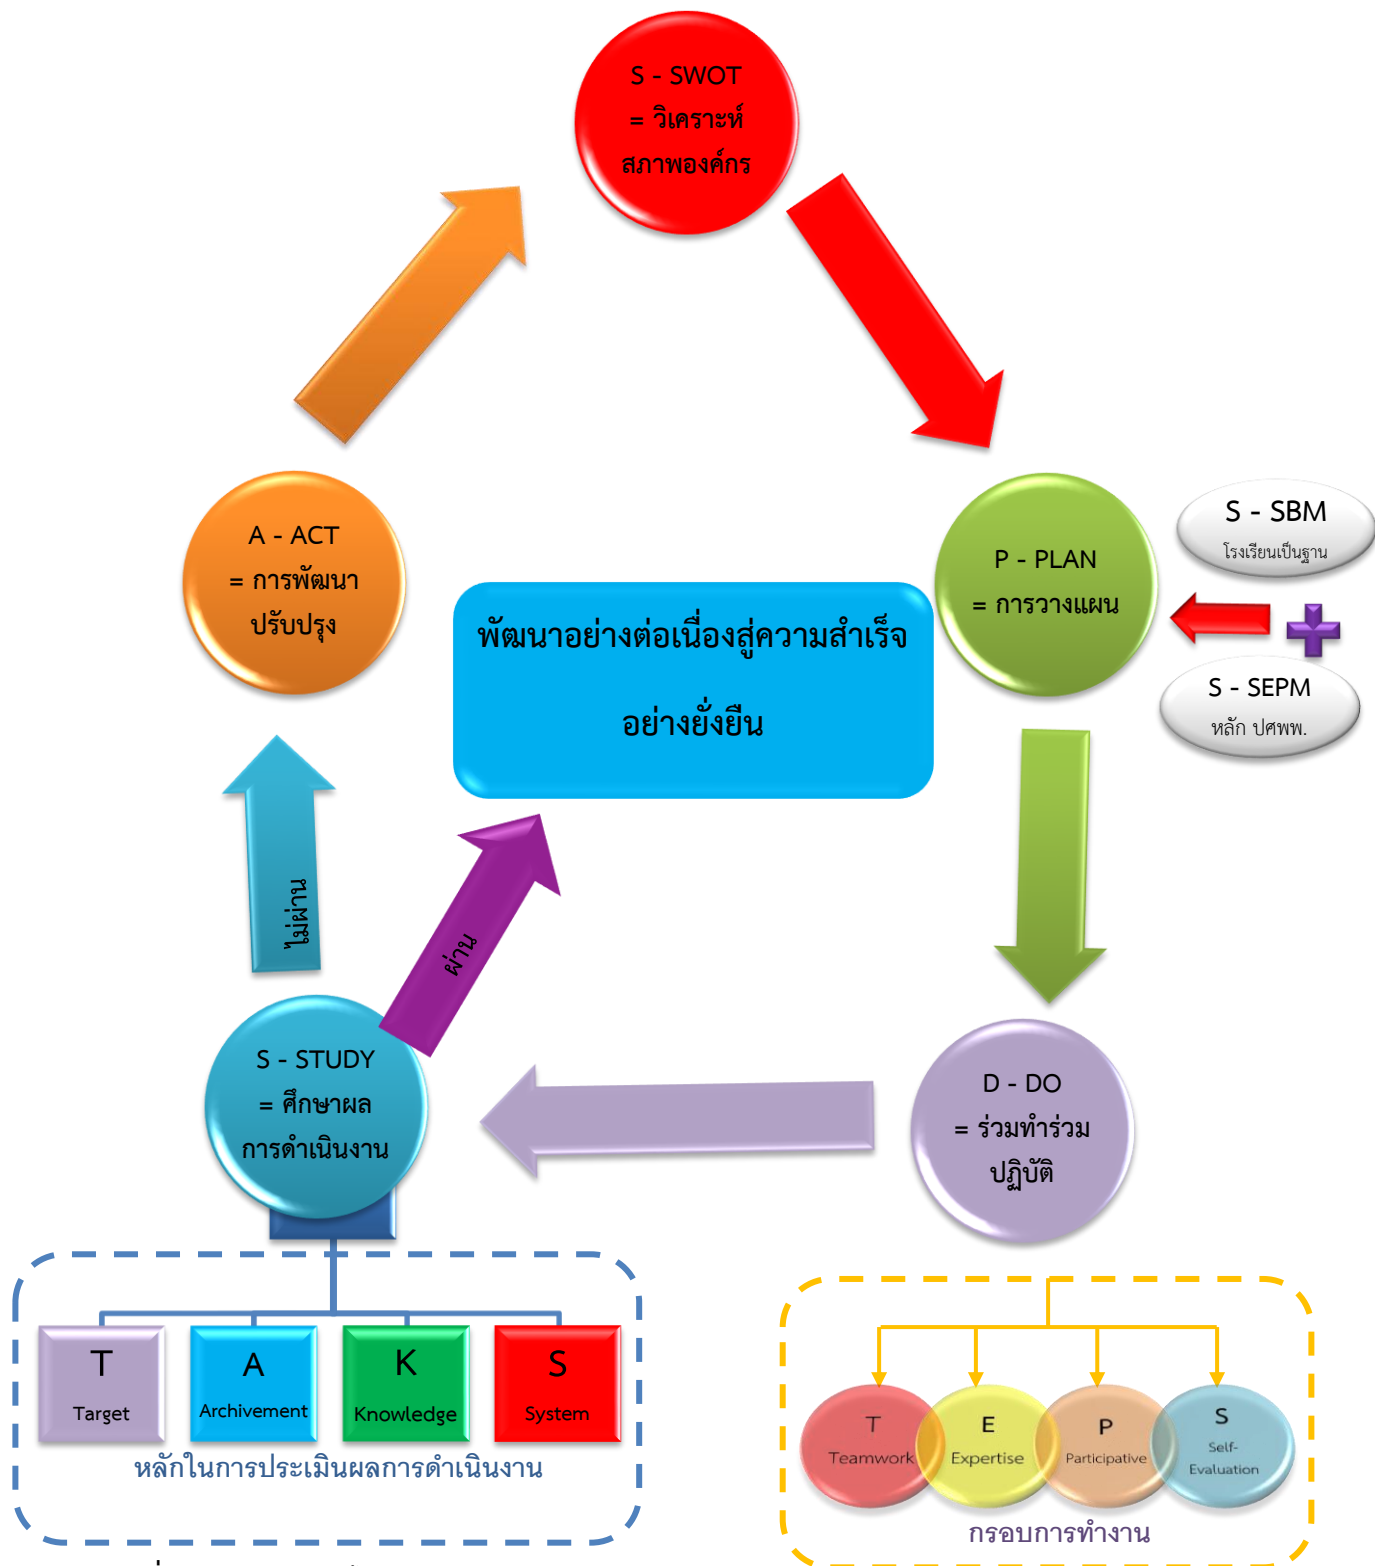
S - SWOT
= วิเคราะห์
สภาพองค์กร

P - PLAN
= การวางแผน

S - SBM
โรงเรียนเป็นฐาน

S - SEPM
หลัก ปศพพ.

A - ACT
= การพัฒนา
ปรับปรุง

พัฒนาอย่างต่อเนื่องสู่ความสำเร็จ
อย่างยั่งยืน

ไม่ผ่าน

ผ่าน

S - STUDY
= ศึกษาผล
การดำเนินงาน

D - DO
= ร่วมทำร่วม
ปฏิบัติ

T
Target

A
Archivement

K
Knowledge

S
System

หลักในการประเมินผลการดำเนินงาน

T
Teamwork

E
Expertise

P
Participative

S
Self-
Evaluation

กรอบการทำงาน